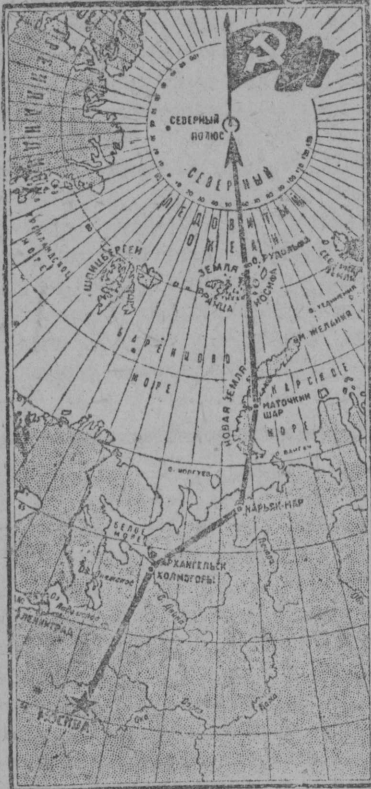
СЕВЕРНЫЙ ПОЛЮС

СЕВЕРНЫЙ ЛЕДОВИТЫЙ ОКЕАН

ГРЕНЛАНДИЯ

ШПИЦБЕРГЕН

ЗЕМЛЯ ФРАНЦА ИОСИФА

о. РУДОЛЬФА

БАРЕНЦОВО МОРЕ

НОВАЯ ЗЕМЛЯ

МАТОЧКИН ШАР

КАРСКОЕ МОРЕ

м. ЖЕЛАНИЯ

о. Колгуев

НАРЬЯН-МАР

БЕЛОЕ МОРЕ

АРХАНГЕЛЬСК

ХОЛМОГОРЫ

ЛЕНИНГРАД

МОСКВА

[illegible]